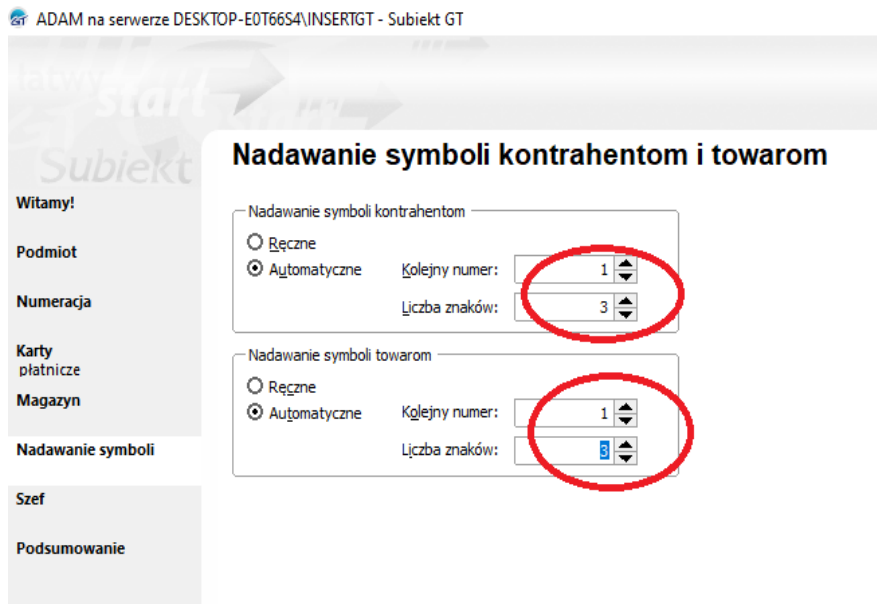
GT ADAM na serwerze DESKTOP-E0T66S4\INSERTGT - Subiekt GT

łatwy start Subiekt

Witamy!

Podmiot

Numeracja

Karty płatnicze

Magazyn

Nadawanie symboli

Szef

Podsumowanie

Nadawanie symboli kontrahentom i towarom

Nadawanie symboli kontrahentom

Ręczne

Automatyczne

Kolejny numer: 1

Liczba znaków: 3

Nadawanie symboli towarom

Ręczne

Automatyczne

Kolejny numer: 1

Liczba znaków: 3